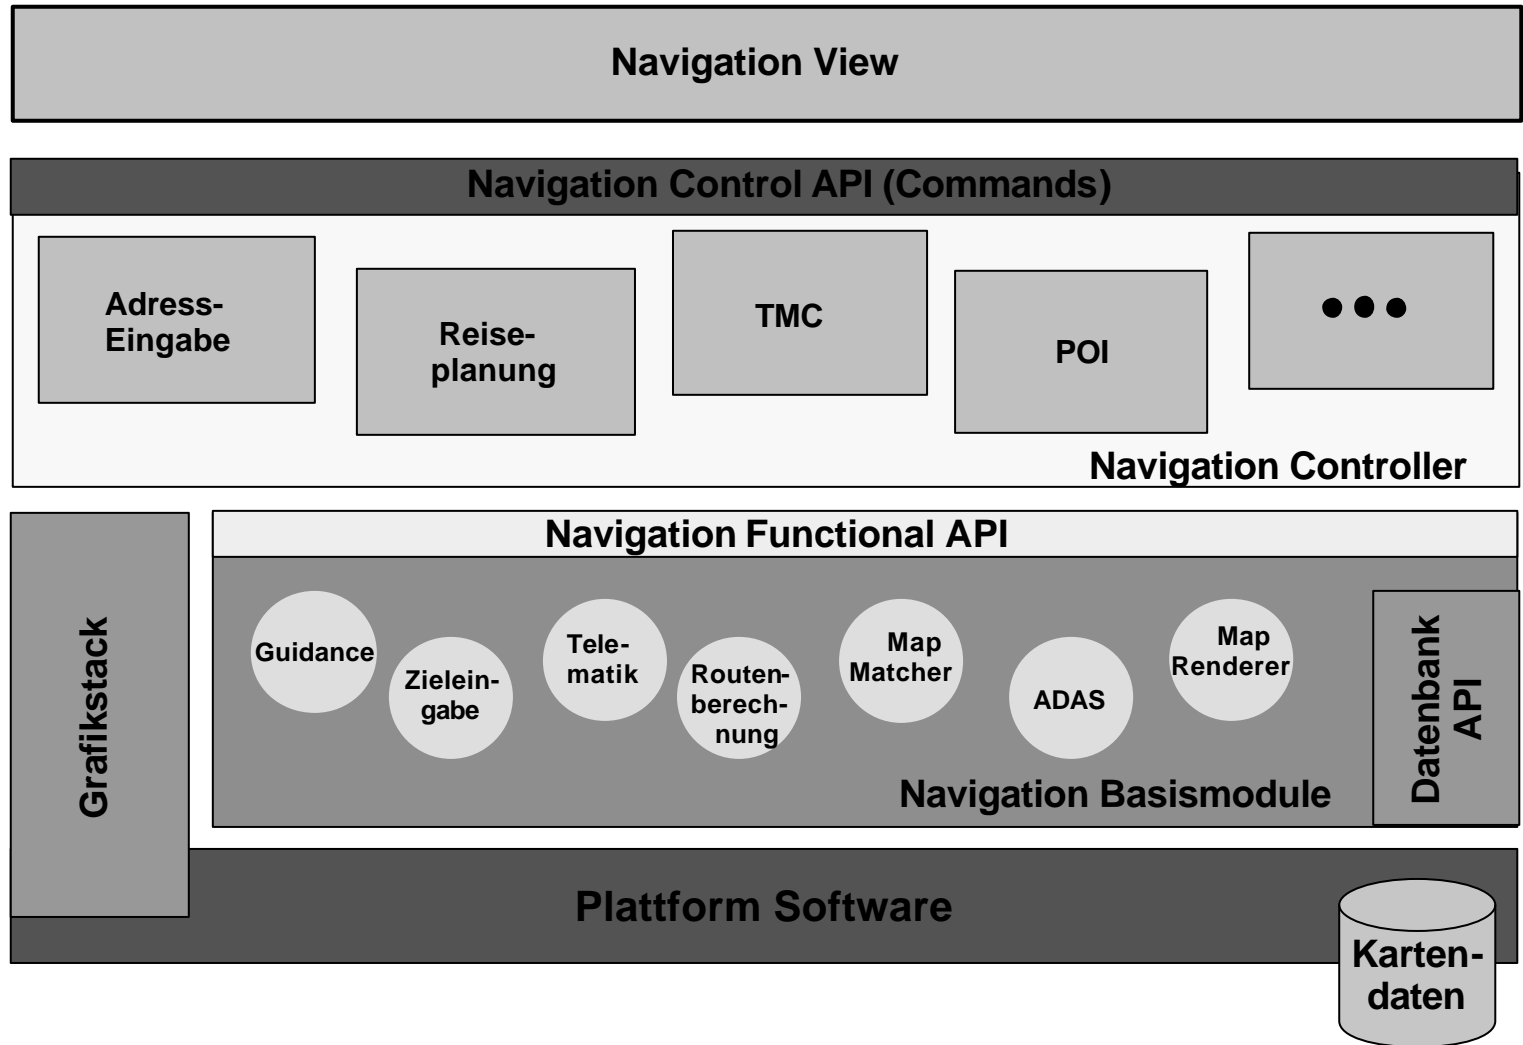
Navigation View

Navigation Control API (Commands)

Adress-Eingabe

Reiseplanung

TMC

POI

•••

Navigation Controller

Grafikstack

Navigation Functional API

Guidance

Zieleingabe

Telematik

Routenberechnung

Map Matcher

ADAS

Map Renderer

Datenbank API

Navigation Basismodule

Plattform Software

Kartendaten